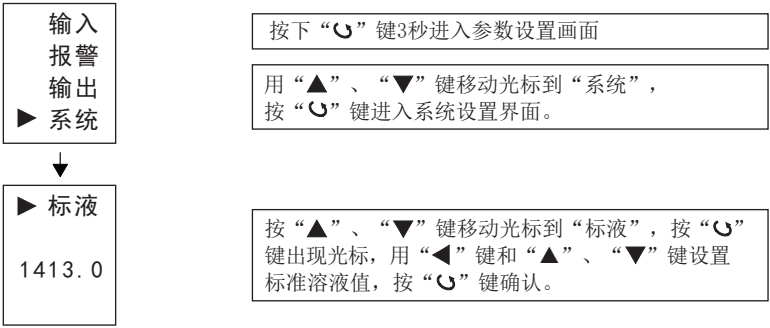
输入
报警
输出
▶ 系统

按下“↻”键3秒进入参数设置画面

用“▲”、“▼”键移动光标到“系统”，按“↻”键进入系统设置界面。

▶ 标液

1413.0

按“▲”、“▼”键移动光标到“标液”，按“↻”键出现光标，用“◀”键和“▲”、“▼”键设置标准溶液值，按“↻”键确认。